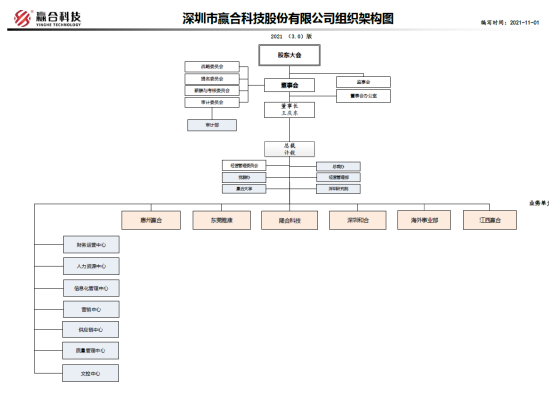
赢合科技
YINGHE TECHNOLOGY

深圳市赢合科技股份有限公司组织架构图

编写时间：2021-11-01

2021 （3.0）版

股东大会

战略委员会

提名委员会

薪酬与考核委员会

审计委员会

审计部

董事会

监事会

董事会办公室

董事长
王庆东

总裁
许巍

经营管理委员会

技术委员会

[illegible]

总经办

经营管理部

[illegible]

业务单元

惠州赢合

东莞雅康

赢合科技

深圳和合

海外事业部

江西赢合

财务运营中心

人力资源中心

信息化管理中心

营销中心

供应链中心

质量管理中心

文控中心